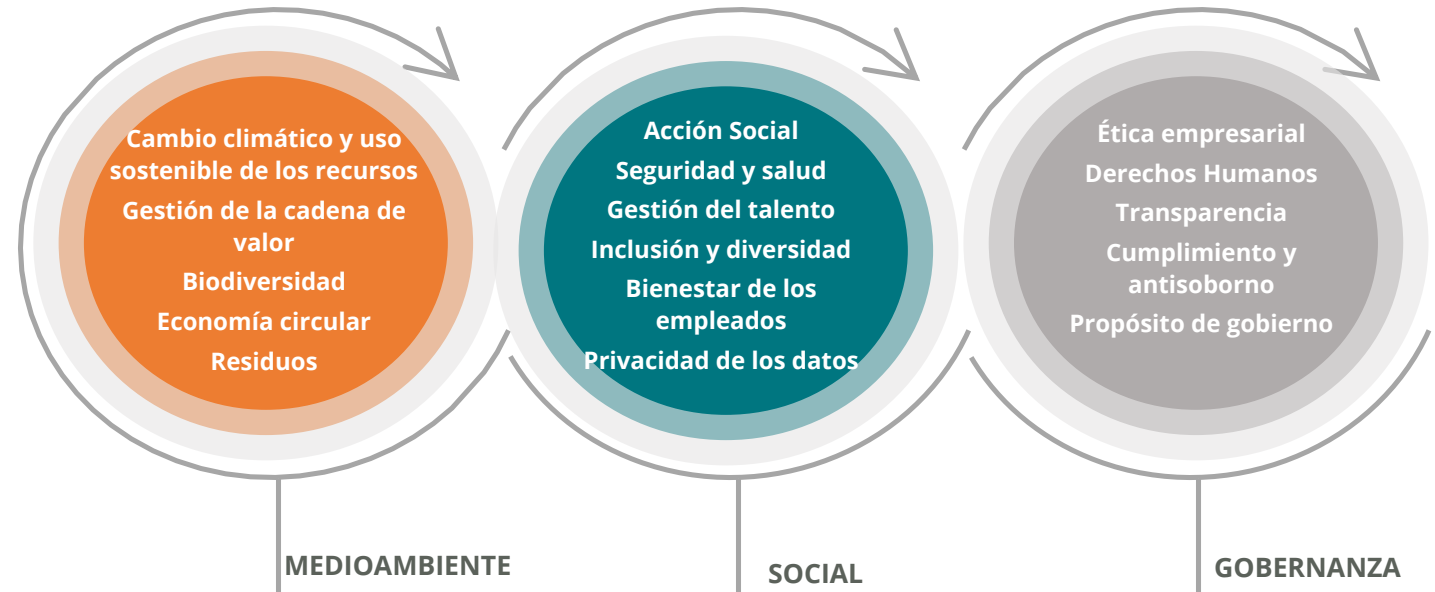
Cambio climático y uso sostenible de los recursos
Gestión de la cadena de valor
Biodiversidad
Economía circular
Residuos

MEDIOAMBIENTE

Acción Social
Seguridad y salud
Gestión del talento
Inclusión y diversidad
Bienestar de los empleados
Privacidad de los datos

SOCIAL

Ética empresarial
Derechos Humanos
Transparencia
Cumplimiento y antisoborno
Propósito de gobierno

GOBERNANZA